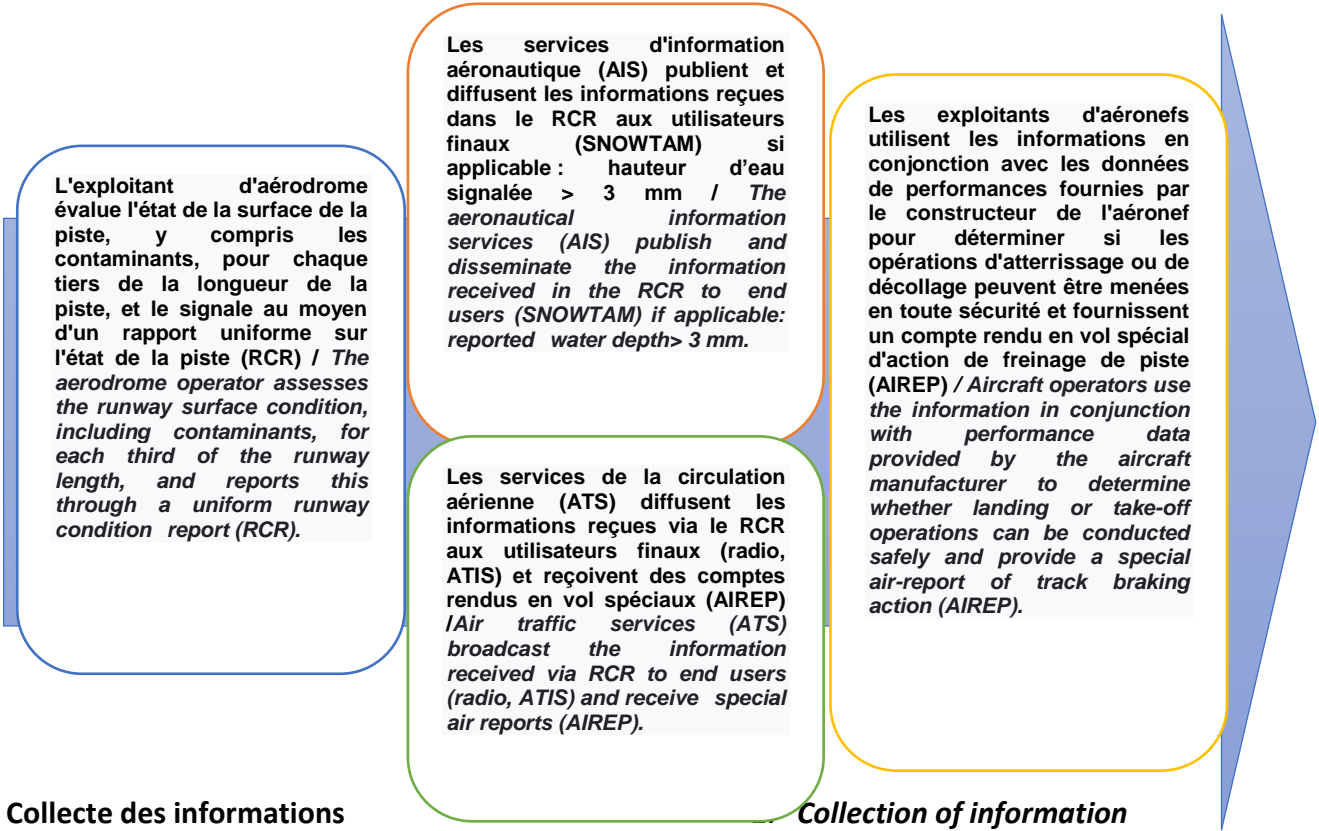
L'exploitant d'aérodrome évalue l'état de la surface de la piste, y compris les contaminants, pour chaque tiers de la longueur de la piste, et le signale au moyen d'un rapport uniforme sur l'état de la piste (RCR) / The aerodrome operator assesses the runway surface condition, including contaminants, for each third of the runway length, and reports this through a uniform runway condition report (RCR).

Les services d'information aéronautique (AIS) publient et diffusent les informations reçues dans le RCR aux utilisateurs finaux (SNOWTAM) si applicable : hauteur d'eau signalée > 3 mm / The aeronautical information services (AIS) publish and disseminate the information received in the RCR to end users (SNOWTAM) if applicable: reported water depth> 3 mm.

Les services de la circulation aérienne (ATS) diffusent les informations reçues via le RCR aux utilisateurs finaux (radio, ATIS) et reçoivent des comptes rendus en vol spéciaux (AIREP) /Air traffic services (ATS) broadcast the information received via RCR to end users (radio, ATIS) and receive special air reports (AIREP).

Les exploitants d'aéronefs utilisent les informations en conjonction avec les données de performances fournies par le constructeur de l'aéronef pour déterminer si les opérations d'atterrissage ou de décollage peuvent être menées en toute sécurité et fournissent un compte rendu en vol spécial d'action de freinage de piste (AIREP) / Aircraft operators use the information in conjunction with performance data provided by the aircraft manufacturer to determine whether landing or take-off operations can be conducted safely and provide a special air-report of track braking action (AIREP).

Collecte des informations

Collection of information